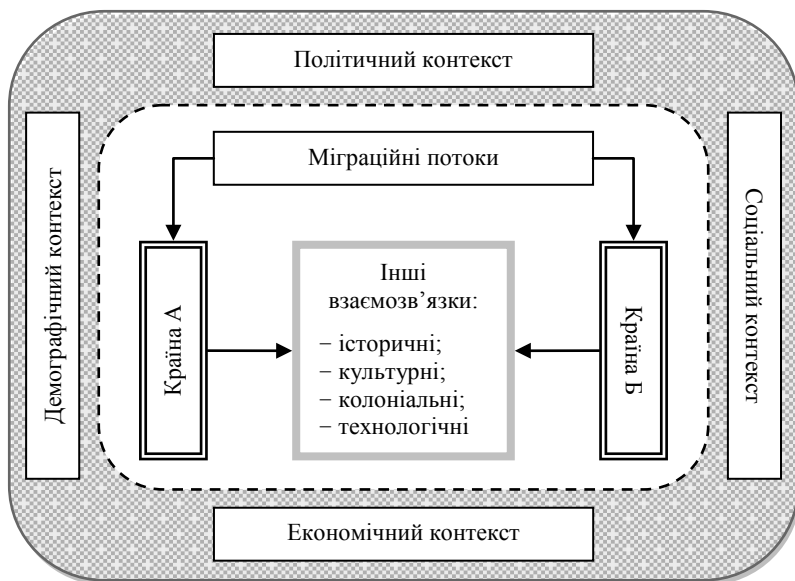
Політичний контекст

Демографічний контекст

Міграційні потоки

Країна А

Інші взаємозв'язки:

− історичні;
− культурні;
− колоніальні;
− технологічні

Країна Б

Соціальний контекст

Економічний контекст